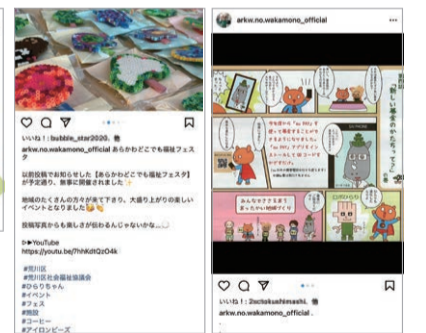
いいね！：bubble_star2020. 他
arkw.no.wakamono_official あらかわどこでも福祉フェスタ

以前投稿でお知らせした【あらかわどこでも福祉フェスタ】が予定通り、無事に開催されました✨

地域のたくさんの方がご参加下さり、大盛り上がりの楽しいイベントとなりました

投稿写真からも楽しさが伝わるんじゃないかな…

▶▶YouTube
https://youtu.be/7hhKdtQzO4k

#荒川区
#荒川区社会福祉協議会
#ひらりちゃん
#イベント
#フェス
#福祉
#コーヒー
#アイロンビーズ

arkw.no.wakamono_official

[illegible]

いいね！：2sctokushimashi. 他
arkw.no.wakamono_official .